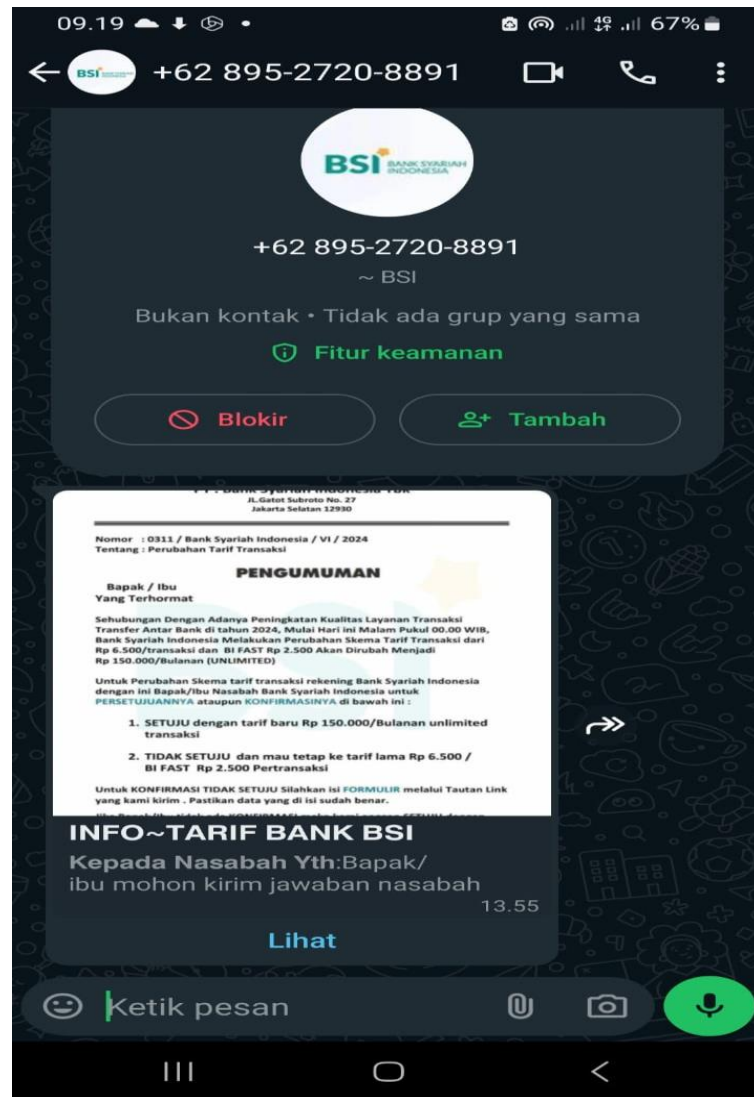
09.19

67%

BSI

+62 895-2720-8891

BSI BANK SYARIAH INDONESIA

+62 895-2720-8891

~ BSI

Bukan kontak • Tidak ada grup yang sama

Fitur keamanan

Blokir

Tambah

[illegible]
JL.Gatot Subroto No. 27
Jakarta Selatan 12930

Nomor : 0311 / Bank Syariah Indonesia / VI / 2024
Tentang : Perubahan Tarif Transaksi

PENGUMUMAN

Bapak / Ibu
Yang Terhormat

Sehubungan Dengan Adanya Peningkatan Kualitas Layanan Transaksi Transfer Antar Bank di tahun 2024, Mulai Hari ini Malam Pukul 00.00 WIB, Bank Syariah Indonesia Melakukan Perubahan Skema Tarif Transaksi dari Rp 6.500/transaksi dan BI FAST Rp 2.500 Akan Dirubah Menjadi Rp 150.000/Bulanan (UNLIMITED)

Untuk Perubahan Skema tarif transaksi rekening Bank Syariah Indonesia dengan ini Bapak/Ibu Nasabah Bank Syariah Indonesia untuk PERSETUJUANNYA ataupun KONFIRMASINYA di bawah ini :

1. SETUJU dengan tarif baru Rp 150.000/Bulanan unlimited transaksi

2. TIDAK SETUJU dan mau tetap ke tarif lama Rp 6.500 / BI FAST Rp 2.500 Pertransaksi

Untuk KONFIRMASI TIDAK SETUJU Silahkan isi FORMULIR melalui Tautan Link yang kami kirim . Pastikan data yang di isi sudah benar.

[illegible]

INFO~TARIF BANK BSI

Kepada Nasabah Yth:Bapak/ ibu mohon kirim jawaban nasabah

13.55

Lihat

Ketik pesan